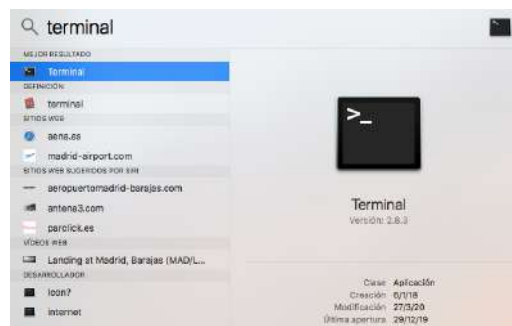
terminal

MEJOR RESULTADO
Terminal
DEFINICIÓN
terminal
SITIOS WEB
aena.es
madrid-airport.com
SITIOS WEB SUGERIDOS POR SIRI
aeropuertomadrid-barajas.com
antena3.com
parclick.es
VÍDEOS WEB
Landing at Madrid, Barajas (MAD/L...
DESARROLLADOR
Icon?
internet

>_

Terminal
Versión: 2.8.3

Clase Aplicación
Creación 6/1/18
Modificación 27/3/20
Última apertura 29/12/19